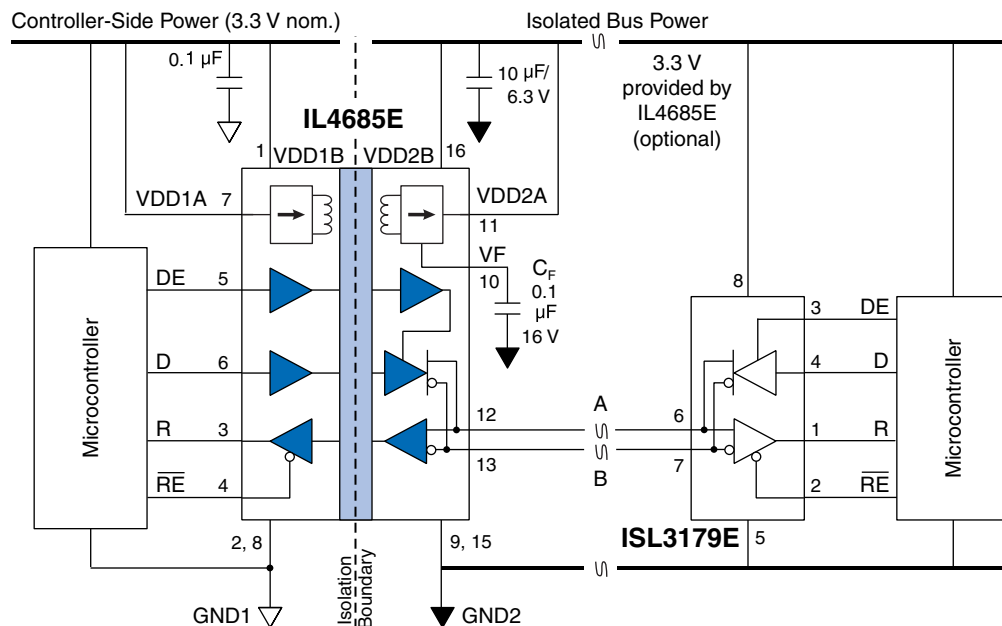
Controller-Side Power (3.3 V nom.)

Isolated Bus Power

0.1 µF

10 µF/ 6.3 V

3.3 V provided by IL4685E (optional)

IL4685E

1 VDD1B VDD2B 16

VDD1A 7

VDD2A 11

VF 10

$C_F$ 0.1 µF 16 V

DE 5

D 6

R 3

$\overline{RE}$ 4

12

13

A

B

2, 8

9, 15

GND1

Isolation Boundary

GND2

Microcontroller

8

3 DE

4 D

6

7

1 R

2 $\overline{RE}$

ISL3179E 5

Microcontroller